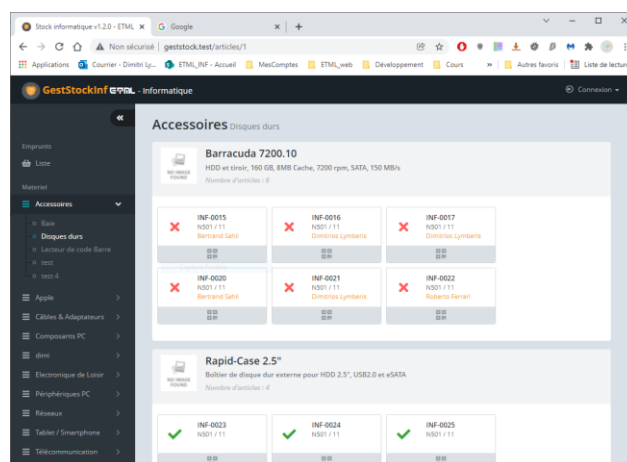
Stock informatique v1.2.0 - ETML ×
Google ×
+

Non sécurisé | geststock.test/articles/1

Applications
Courrier - Dimitri Ly...
ETML_INF - Accueil
MesComptes
ETML_web
Développement
Cours
»
Autres favoris
Liste de lecture

GestStockInf ETML - Informatique
Connexion

«

Emprunts
Liste

Materiel
Accessoires
Baie
Disques durs
Lecteur de code Barre
test
test 4
Apple
Câbles & Adaptateurs
Composants PC
dimi
Electronique de Loisir
Périphériques PC
Réseaux
Tablet / Smartphone
Télécommunication

Accessoires Disques durs

NO IMAGE FOUND
Barracuda 7200.10
HDD et tiroir, 160 GB, 8MB Cache, 7200 rpm, SATA, 150 MB/s
Nombre d'articles : 6

INF-0015
N501 / 11
Bertrand Sahli

INF-0016
N501 / 11
Dimitrios Lymberis

INF-0017
N501 / 11
Dimitrios Lymberis

INF-0020
N501 / 11
Bertrand Sahli

INF-0021
N501 / 11
Dimitrios Lymberis

INF-0022
N501 / 11
Roberto Ferrari

NO IMAGE FOUND
Rapid-Case 2.5"
Boîtier de disque dur externe pour HDD 2.5", USB2.0 et eSATA
Nombre d'articles : 4

INF-0023
N501 / 11

INF-0024
N501 / 11

INF-0025
N501 / 11